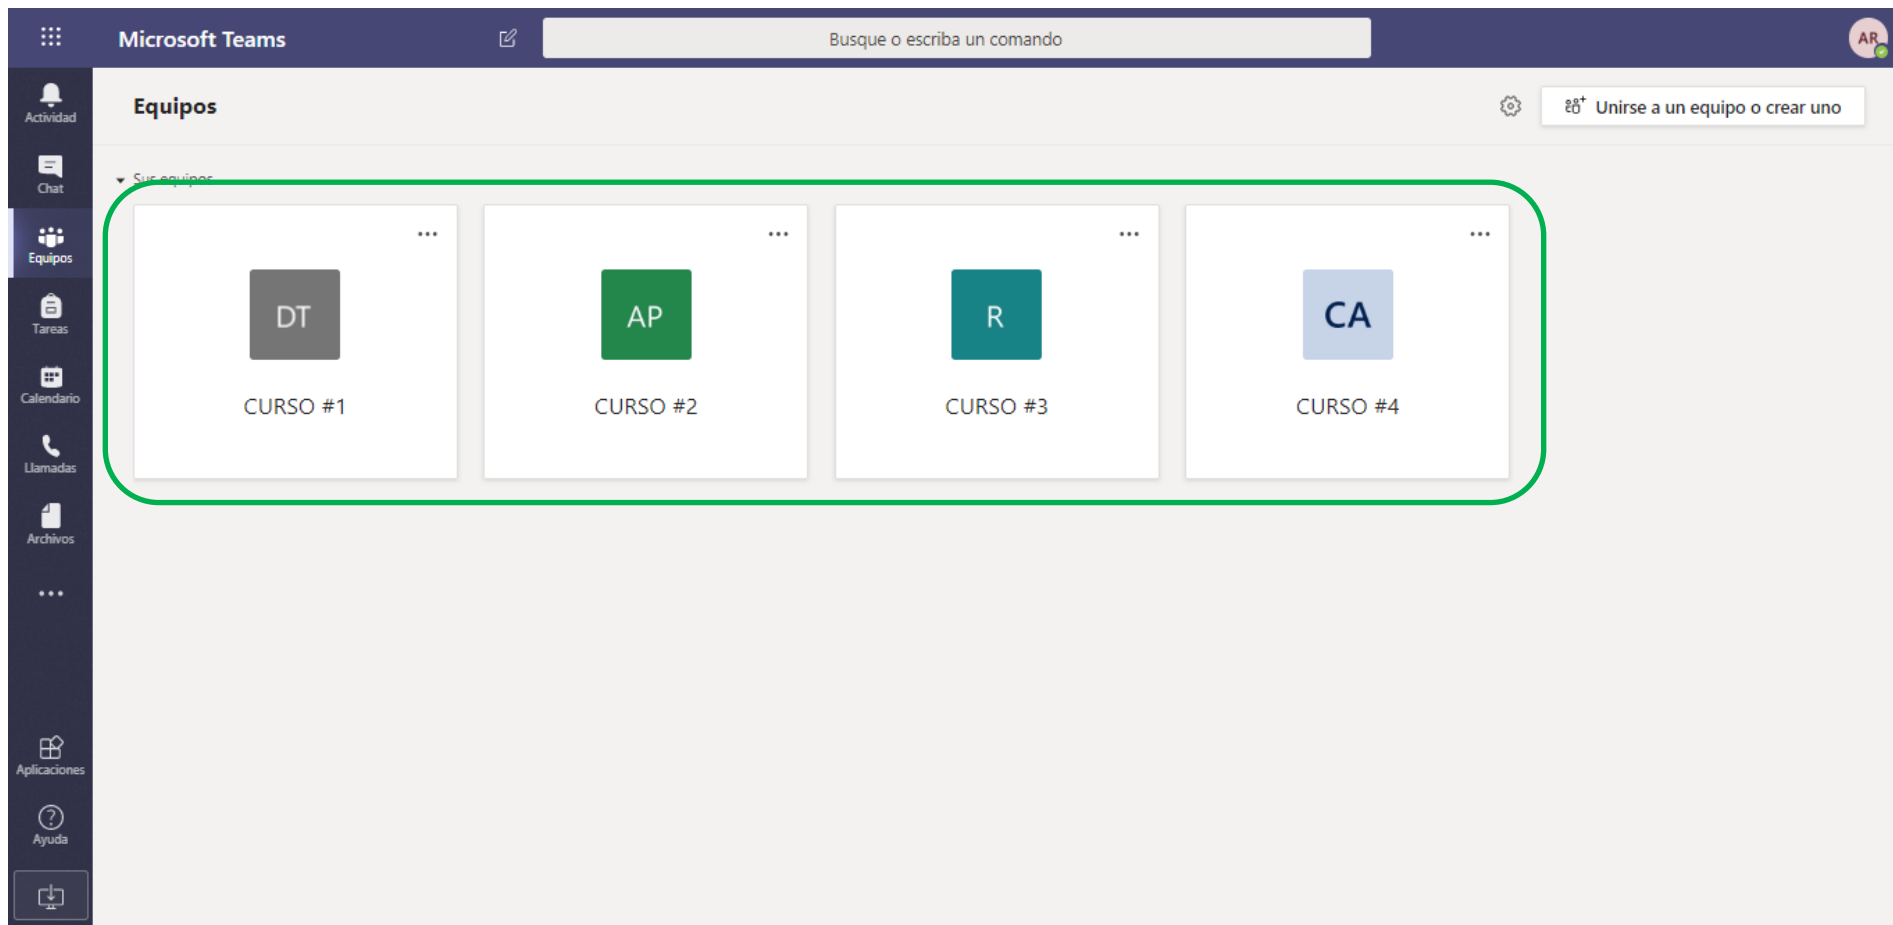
Microsoft Teams

Busque o escriba un comando

AR

Actividad

Chat

Equipos

Tareas

Calendario

Llamadas

Archivos

...

Aplicaciones

Ayuda

Equipos

Unirse a un equipo o crear uno

Sus equipos

...

DT

CURSO #1

...

AP

CURSO #2

...

R

CURSO #3

...

CA

CURSO #4